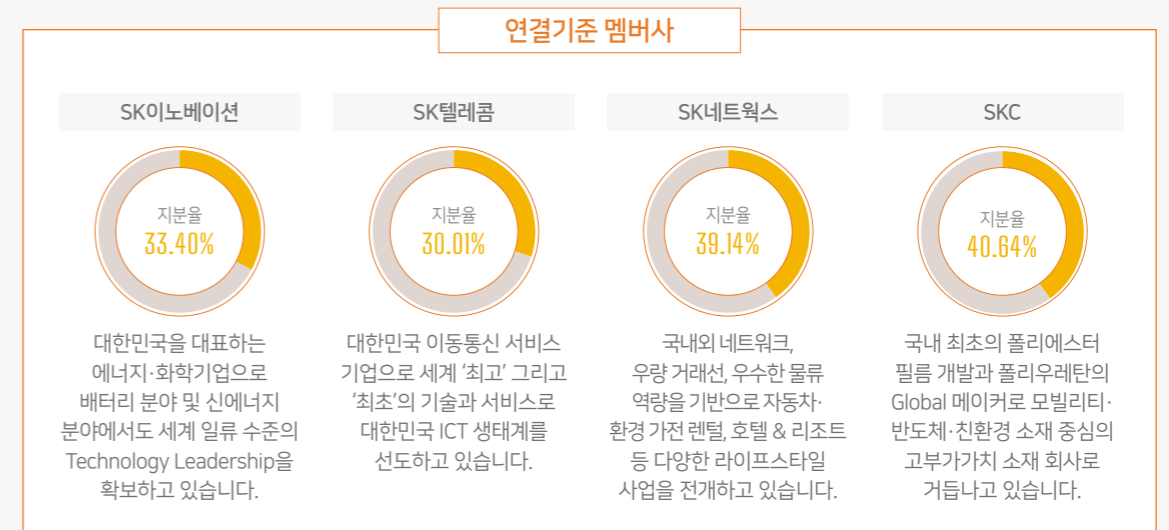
연결기준 멤버사

SK이노베이션

지분율
33.40%

대한민국을 대표하는 에너지·화학기업으로 배터리 분야 및 신에너지 분야에서도 세계 일류 수준의 Technology Leadership을 확보하고 있습니다.

SK텔레콤

지분율
30.01%

대한민국 이동통신 서비스 기업으로 세계 '최고' 그리고 '최초'의 기술과 서비스로 대한민국 ICT 생태계를 선도하고 있습니다.

SK네트웍스

지분율
39.14%

국내외 네트워크, 우량 거래선, 우수한 물류 역량을 기반으로 자동차·환경 가전 렌털, 호텔 & 리조트 등 다양한 라이프스타일 사업을 전개하고 있습니다.

SKC

지분율
40.64%

국내 최초의 폴리에스터 필름 개발과 폴리우레탄의 Global 메이커로 모빌리티·반도체·친환경 소재 중심의 고부가가치 소재 회사로 거듭나고 있습니다.